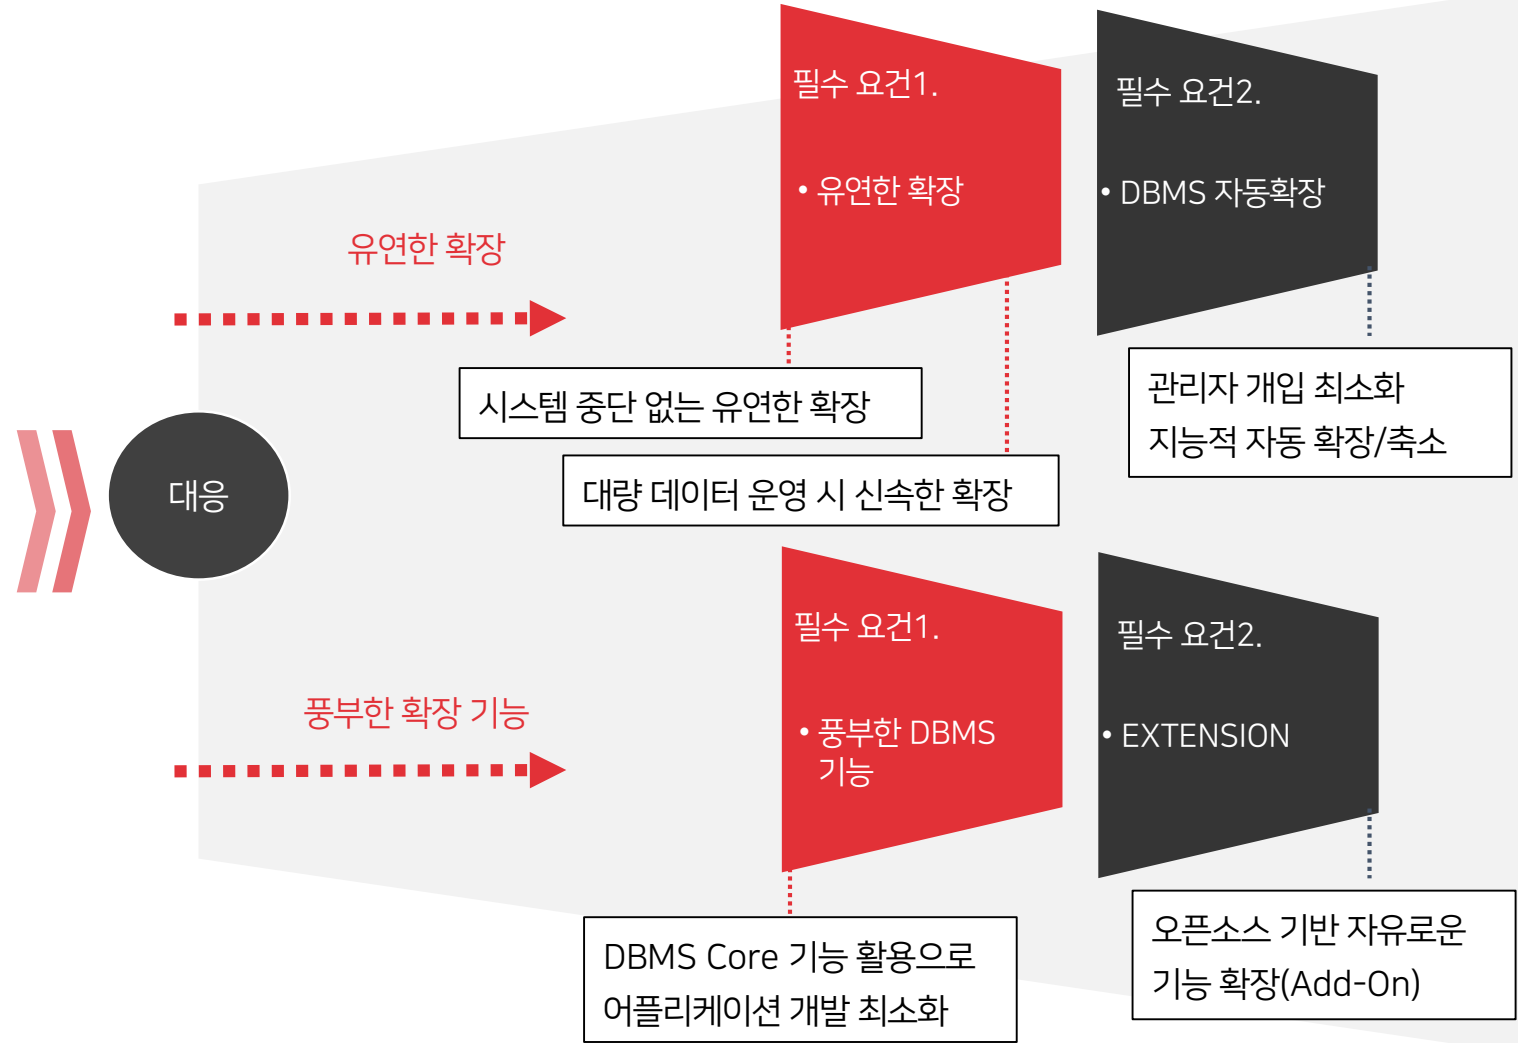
대응

유연한 확장

필수 요건1.

• 유연한 확장

필수 요건2.

• DBMS 자동확장

시스템 중단 없는 유연한 확장

대량 데이터 운영 시 신속한 확장

관리자 개입 최소화
지능적 자동 확장/축소

풍부한 확장 기능

필수 요건1.

• 풍부한 DBMS 기능

필수 요건2.

• EXTENSION

DBMS Core 기능 활용으로
어플리케이션 개발 최소화

오픈소스 기반 자유로운
기능 확장(Add-On)